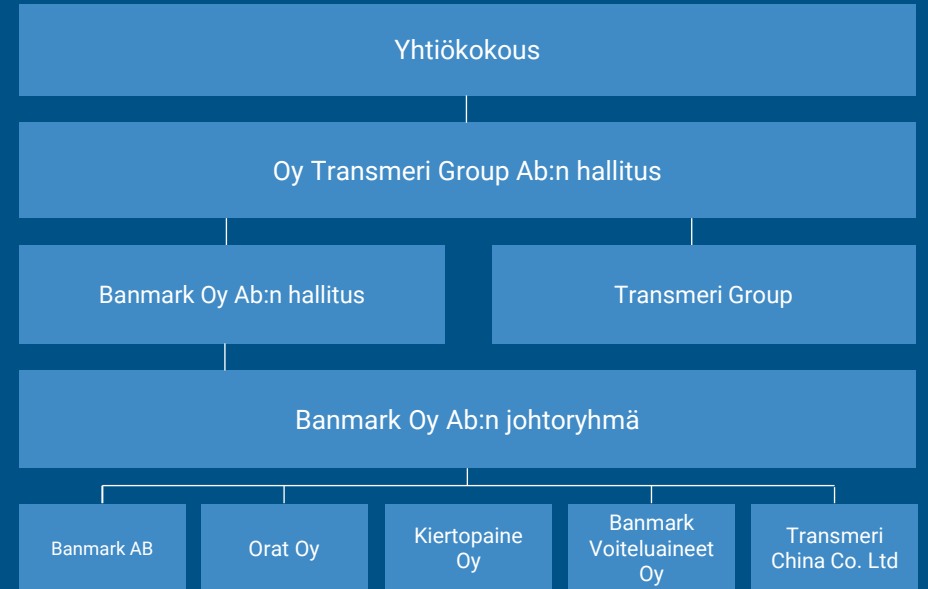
Yhtiökokous

Oy Transmeri Group Ab:n hallitus

Banmark Oy Ab:n hallitus

Transmeri Group

Banmark Oy Ab:n johtoryhmä

Banmark AB

Orat Oy

Kiertopaine Oy

Banmark Voiteluaineet Oy

Transmeri China Co. Ltd